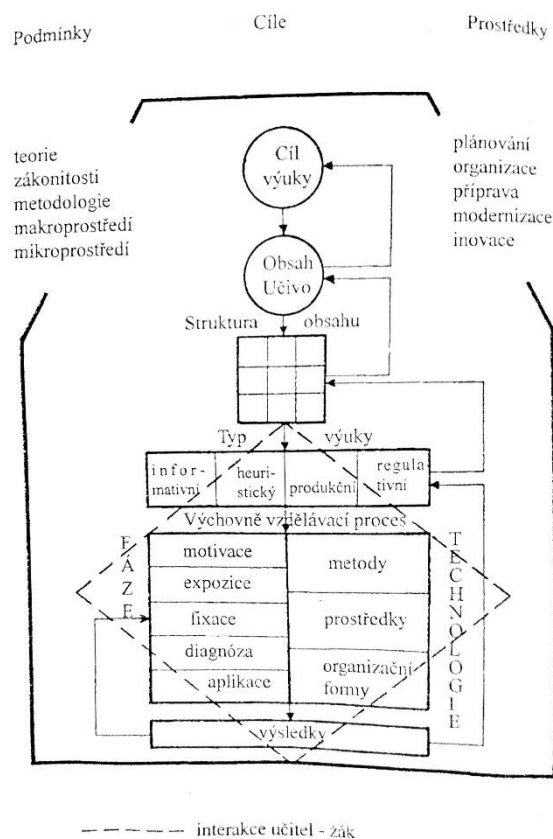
Podmínky

Cíle

Prostředky

teorie
zákonitosti
metodologie
makroprostředí
mikroprostředí

plánování
organizace
příprava
modernizace
inovace

Cíl výuky

Obsah Učivo

Struktura obsahu

Typ výuky

| informativní | heuristický | produkční | regulativní |

Výchovně vzdělávací proces

FÁZE

motivace
expozice
fixace
diagnóza
aplikace

metody
prostředky
organizační formy

TECHNOLOGIE

výsledky

— — — — interakce učitel - žák